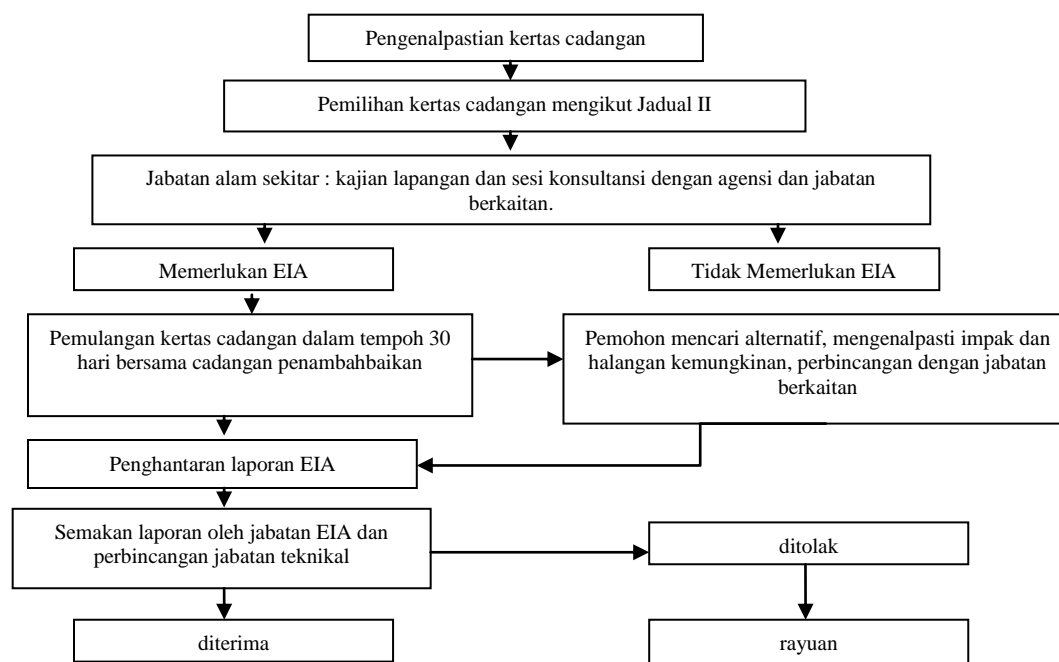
Pengenalpastian kertas cadangan

Pemilihan kertas cadangan mengikut Jadual II

Jabatan alam sekitar : kajian lapangan dan sesi konsultansi dengan agensi dan jabatan berkaitan.

Memerlukan EIA

Tidak Memerlukan EIA

Pemulangan kertas cadangan dalam tempoh 30 hari bersama cadangan penambahbaikan

Pemohon mencari alternatif, mengenalpasti impak dan halangan kemungkinan, perbincangan dengan jabatan berkaitan

Penghantaran laporan EIA

Semakan laporan oleh jabatan EIA dan perbincangan jabatan teknikal

ditolak

diterima

rayuan